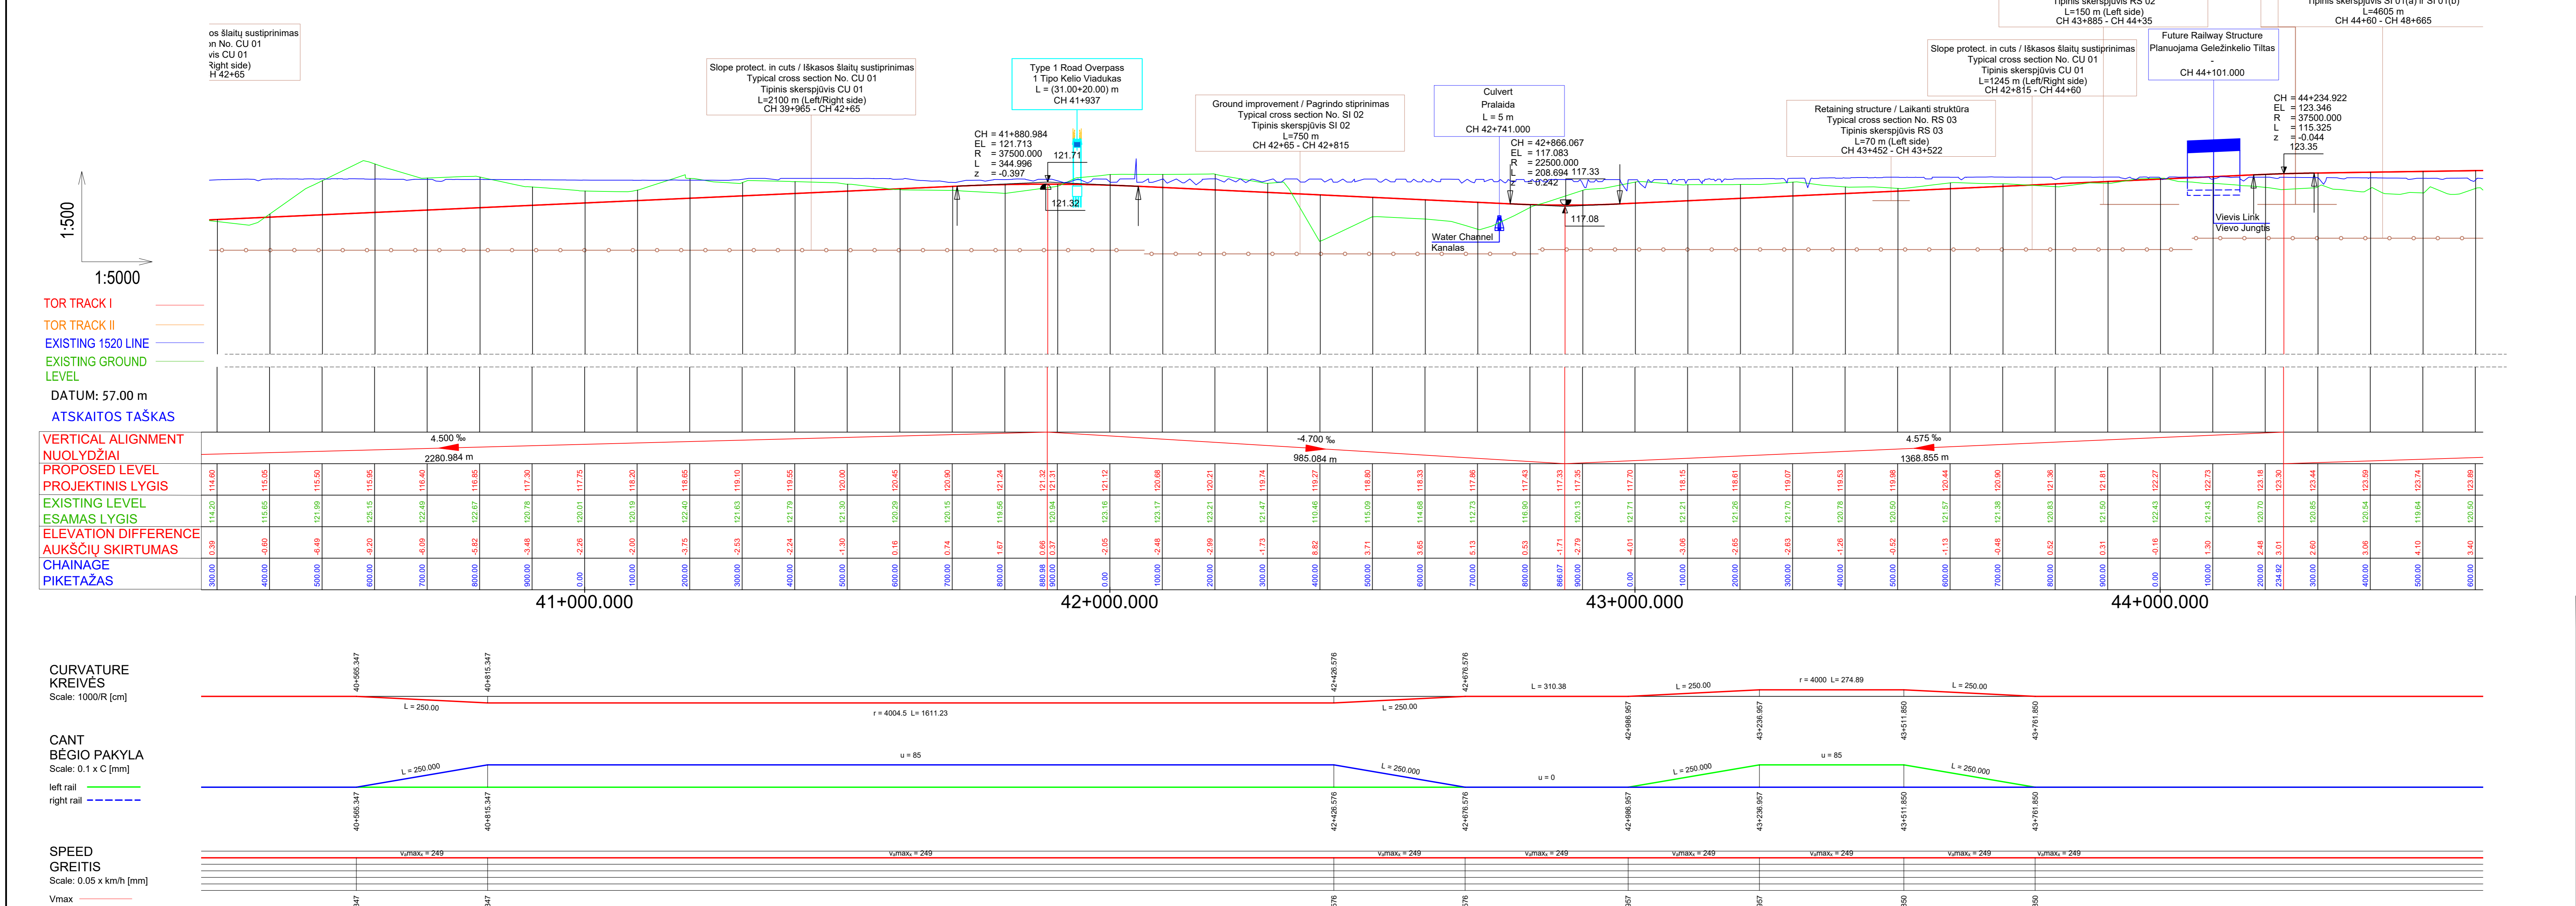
os šlaitų sustiprinimas
on No. CU 01
vis CU 01
Right side)
H 42+65

Slope protect. in cuts / Iškasos šlaitų sustiprinimas
Typical cross section No. CU 01
Tipinis skerspjūvis CU 01
L=2100 m (Left/Right side)
CH 39+965 - CH 42+65

Type 1 Road Overpass
1 Tipo Kelio Viadukas
L = (31.00+20.00) m
CH 41+937

Ground improvement / Pagrindo stiprinimas
Typical cross section No. SI 02
Tipinis skerspjūvis SI 02
L=750 m
CH 42+65 - CH 42+815

Culvert
Pralaida
L = 5 m
CH 42+741.000

Retaining structure / Laikanti struktūra
Typical cross section No. RS 03
Tipinis skerspjūvis RS 03
L=70 m (Left side)
CH 43+452 - CH 43+522

Slope protect. in cuts / Iškasos šlaitų sustiprinimas
Typical cross section No. CU 01
Tipinis skerspjūvis CU 01
L=1245 m (Left/Right side)
CH 42+815 - CH 44+60

Tipinis skerspjūvis RS 02
L=150 m (Left side)
CH 43+885 - CH 44+35

Future Railway Structure
Planuojama Geležinkelio Tiltas
-
CH 44+101.000

Tipinis skerspjūvis ST 01(a) ir ST 01(b)
L=4605 m
CH 44+60 - CH 48+665

CH = 41+880.984
EL = 121.713
R = 37500.000
L = 344.996
z = -0.397
121.71
121.32

CH = 42+866.067
EL = 117.083
R = 22500.000
L = 208.694 117.33
z = 0.242
117.08

Water Channel
Kanalas

CH = 44+234.922
EL = 123.346
R = 37500.000
L = 115.325
z = -0.044
123.35

Vievis Link
Vievo Jungtis

1:500
1:5000

TOR TRACK I
TOR TRACK II
EXISTING 1520 LINE
EXISTING GROUND LEVEL
DATUM: 57.00 m
ATSKAITOS TAŠKAS
VERTICAL ALIGNMENT
NUOLYDŽIAI
PROPOSED LEVEL
PROJEKTINIS LYGIS
EXISTING LEVEL
ESAMAS LYGIS
ELEVATION DIFFERENCE
AUKŠČIŲ SKIRTUMAS
CHAINAGE
PIKETAŽAS

4.500 ‰
2280.984 m
-4.700 ‰
985.084 m
4.575 ‰
1368.855 m

| 114.60 | 115.05 | 115.50 | 115.95 | 116.40 | 116.85 | 117.30 | 117.75 | 118.20 | 118.65 | 119.10 | 119.55 | 120.00 | 120.45 | 120.90 | 121.24 | 121.32 | 121.31 | 121.12 | 120.68 | 120.21 | 119.74 | 119.27 | 118.80 | 118.33 | 117.86 | 117.43 | 117.33 | 117.35 | 117.70 | 118.15 | 118.61 | 119.07 | 119.53 | 119.98 | 120.44 | 120.90 | 121.36 | 121.81 | 122.27 | 122.73 | 123.18 | 123.30 | 123.44 | 123.59 | 123.74 | 123.89 |
|---|---|---|---|---|---|---|---|---|---|---|---|---|---|---|---|---|---|---|---|---|---|---|---|---|---|---|---|---|---|---|---|---|---|---|---|---|---|---|---|---|---|---|---|---|---|---|
| 114.20 | 115.65 | 121.99 | 125.15 | 122.49 | 122.67 | 120.78 | 120.01 | 120.19 | 122.40 | 121.63 | 121.79 | 121.30 | 120.29 | 120.15 | 119.56 | 120.66 | 120.94 | 123.16 | 123.17 | 123.21 | 121.47 | 110.46 | 115.09 | 114.68 | 112.73 | 116.90 | 119.04 | 120.13 | 121.71 | 121.21 | 121.26 | 121.70 | 120.78 | 120.50 | 121.57 | 121.38 | 120.83 | 121.50 | 122.43 | 121.43 | 120.70 | 120.29 | 120.85 | 120.54 | 119.64 | 120.50 |
| 0.39 | -0.60 | -6.49 | -9.20 | -6.09 | -5.82 | -3.48 | -2.26 | -2.00 | -3.75 | -2.53 | -2.24 | -1.30 | 0.16 | 0.74 | 1.67 | 0.66 | 0.37 | -2.05 | -2.48 | -2.99 | -1.73 | 8.82 | 3.71 | 3.65 | 5.13 | 0.53 | -1.71 | -2.79 | -4.01 | -3.06 | -2.65 | -2.63 | -1.26 | -0.52 | -1.13 | -0.48 | 0.52 | 0.31 | -0.16 | 1.30 | 2.48 | 3.01 | 2.60 | 3.06 | 4.10 | 3.40 |
| 300.00 | 400.00 | 500.00 | 600.00 | 700.00 | 800.00 | 900.00 | 0.00 | 100.00 | 200.00 | 300.00 | 400.00 | 500.00 | 600.00 | 700.00 | 800.00 | 880.98 | 900.00 | 0.00 | 100.00 | 200.00 | 300.00 | 400.00 | 500.00 | 600.00 | 700.00 | 800.00 | 866.07 | 900.00 | 0.00 | 100.00 | 200.00 | 300.00 | 400.00 | 500.00 | 600.00 | 700.00 | 800.00 | 900.00 | 0.00 | 100.00 | 200.00 | 234.92 | 300.00 | 400.00 | 500.00 | 600.00 |

41+000.000
42+000.000
43+000.000
44+000.000

CURVATURE
KREIVĖS
Scale: 1000/R [cm]
40+565.347
40+815.347
42+426.576
42+676.576
L = 250.00
r = 4004.5 L= 1611.23
L = 250.00
L = 310.38
L = 250.00
r = 4000 L= 274.89
L = 250.00
42+986.957
43+236.957
43+511.850
43+761.850

CANT
BĖGIO PAKYLA
Scale: 0.1 x C [mm]
left rail
right rail
L = 250.000
u = 85
L = 250.000
u = 0
L = 250.000
u = 85
L = 250.000
40+565.347
40+815.347
42+426.576
42+676.576
42+986.957
43+236.957
43+511.850
43+761.850

SPEED
GREITIS
Scale: 0.05 x km/h [mm]
Vmax
$v_d$max$_x$ = 249
$v_d$max$_x$ = 249
$v_d$max$_x$ = 249
$v_d$max$_x$ = 249
$v_d$max$_x$ = 249
$v_d$max$_x$ = 249
$v_d$max$_x$ = 249
$v_d$max$_x$ = 249
347
347
576
576
957
957
850
850